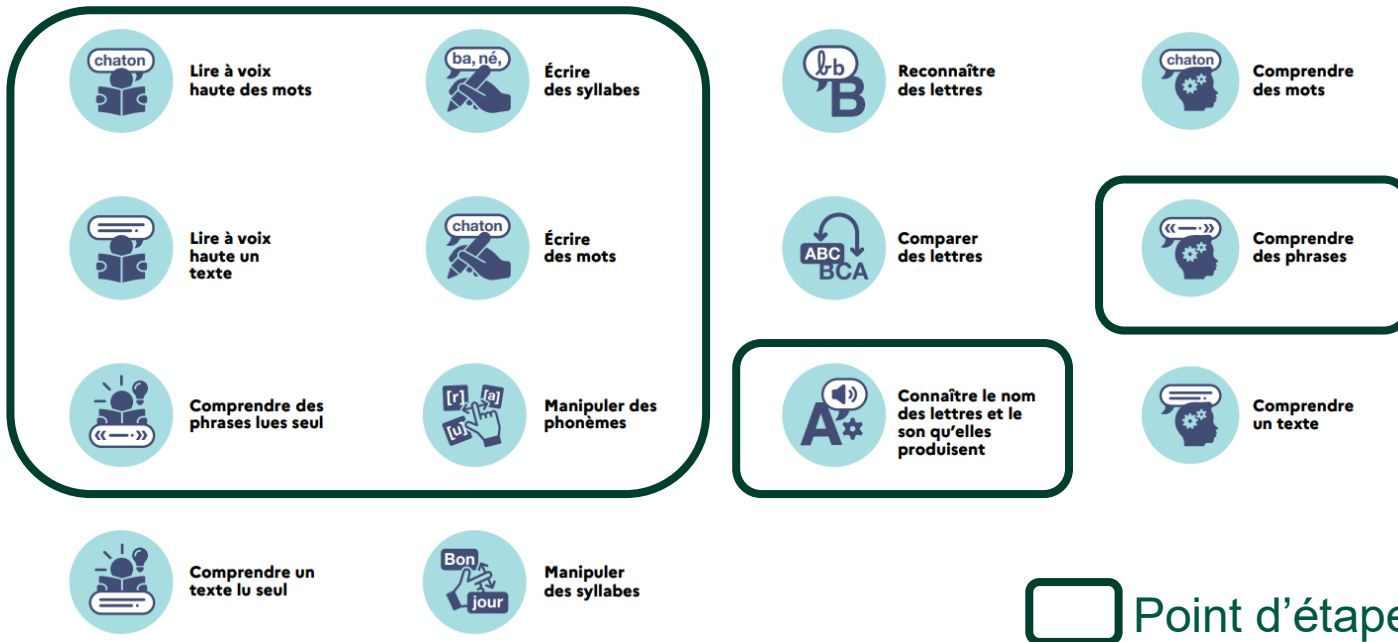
chaton
Lire à voix haute des mots

ba, né,
Écrire des syllabes

Reconnaître des lettres

chaton
Comprendre des mots

Lire à voix haute un texte

chaton
Écrire des mots

ABC
BCA
Comparer des lettres

Comprendre des phrases

Comprendre des phrases lues seul

[r] [a] [u]
Manipuler des phonèmes

Connaître le nom des lettres et le son qu'elles produisent

Comprendre un texte

Comprendre un texte lu seul

Bon jour
Manipuler des syllabes

Point d'étape